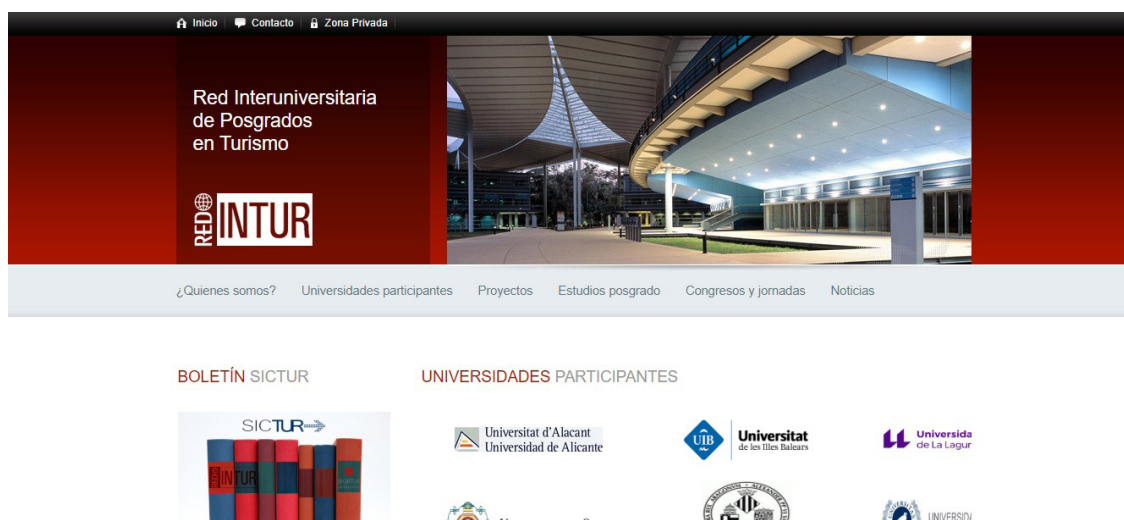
Inicio Contacto Zona Privada

Red Interuniversitaria de Posgrados en Turismo

RED INTUR

¿Quienes somos? Universidades participantes Proyectos Estudios posgrado Congresos y jornadas Noticias

BOLETÍN SICTUR

SICTUR

INTUR

UNIVERSIDADES PARTICIPANTES

Universitat d'Alacant Universidad de Alicante

UIB Universitat de les Illes Balears

Universida de La Lagur

UNIVERSID